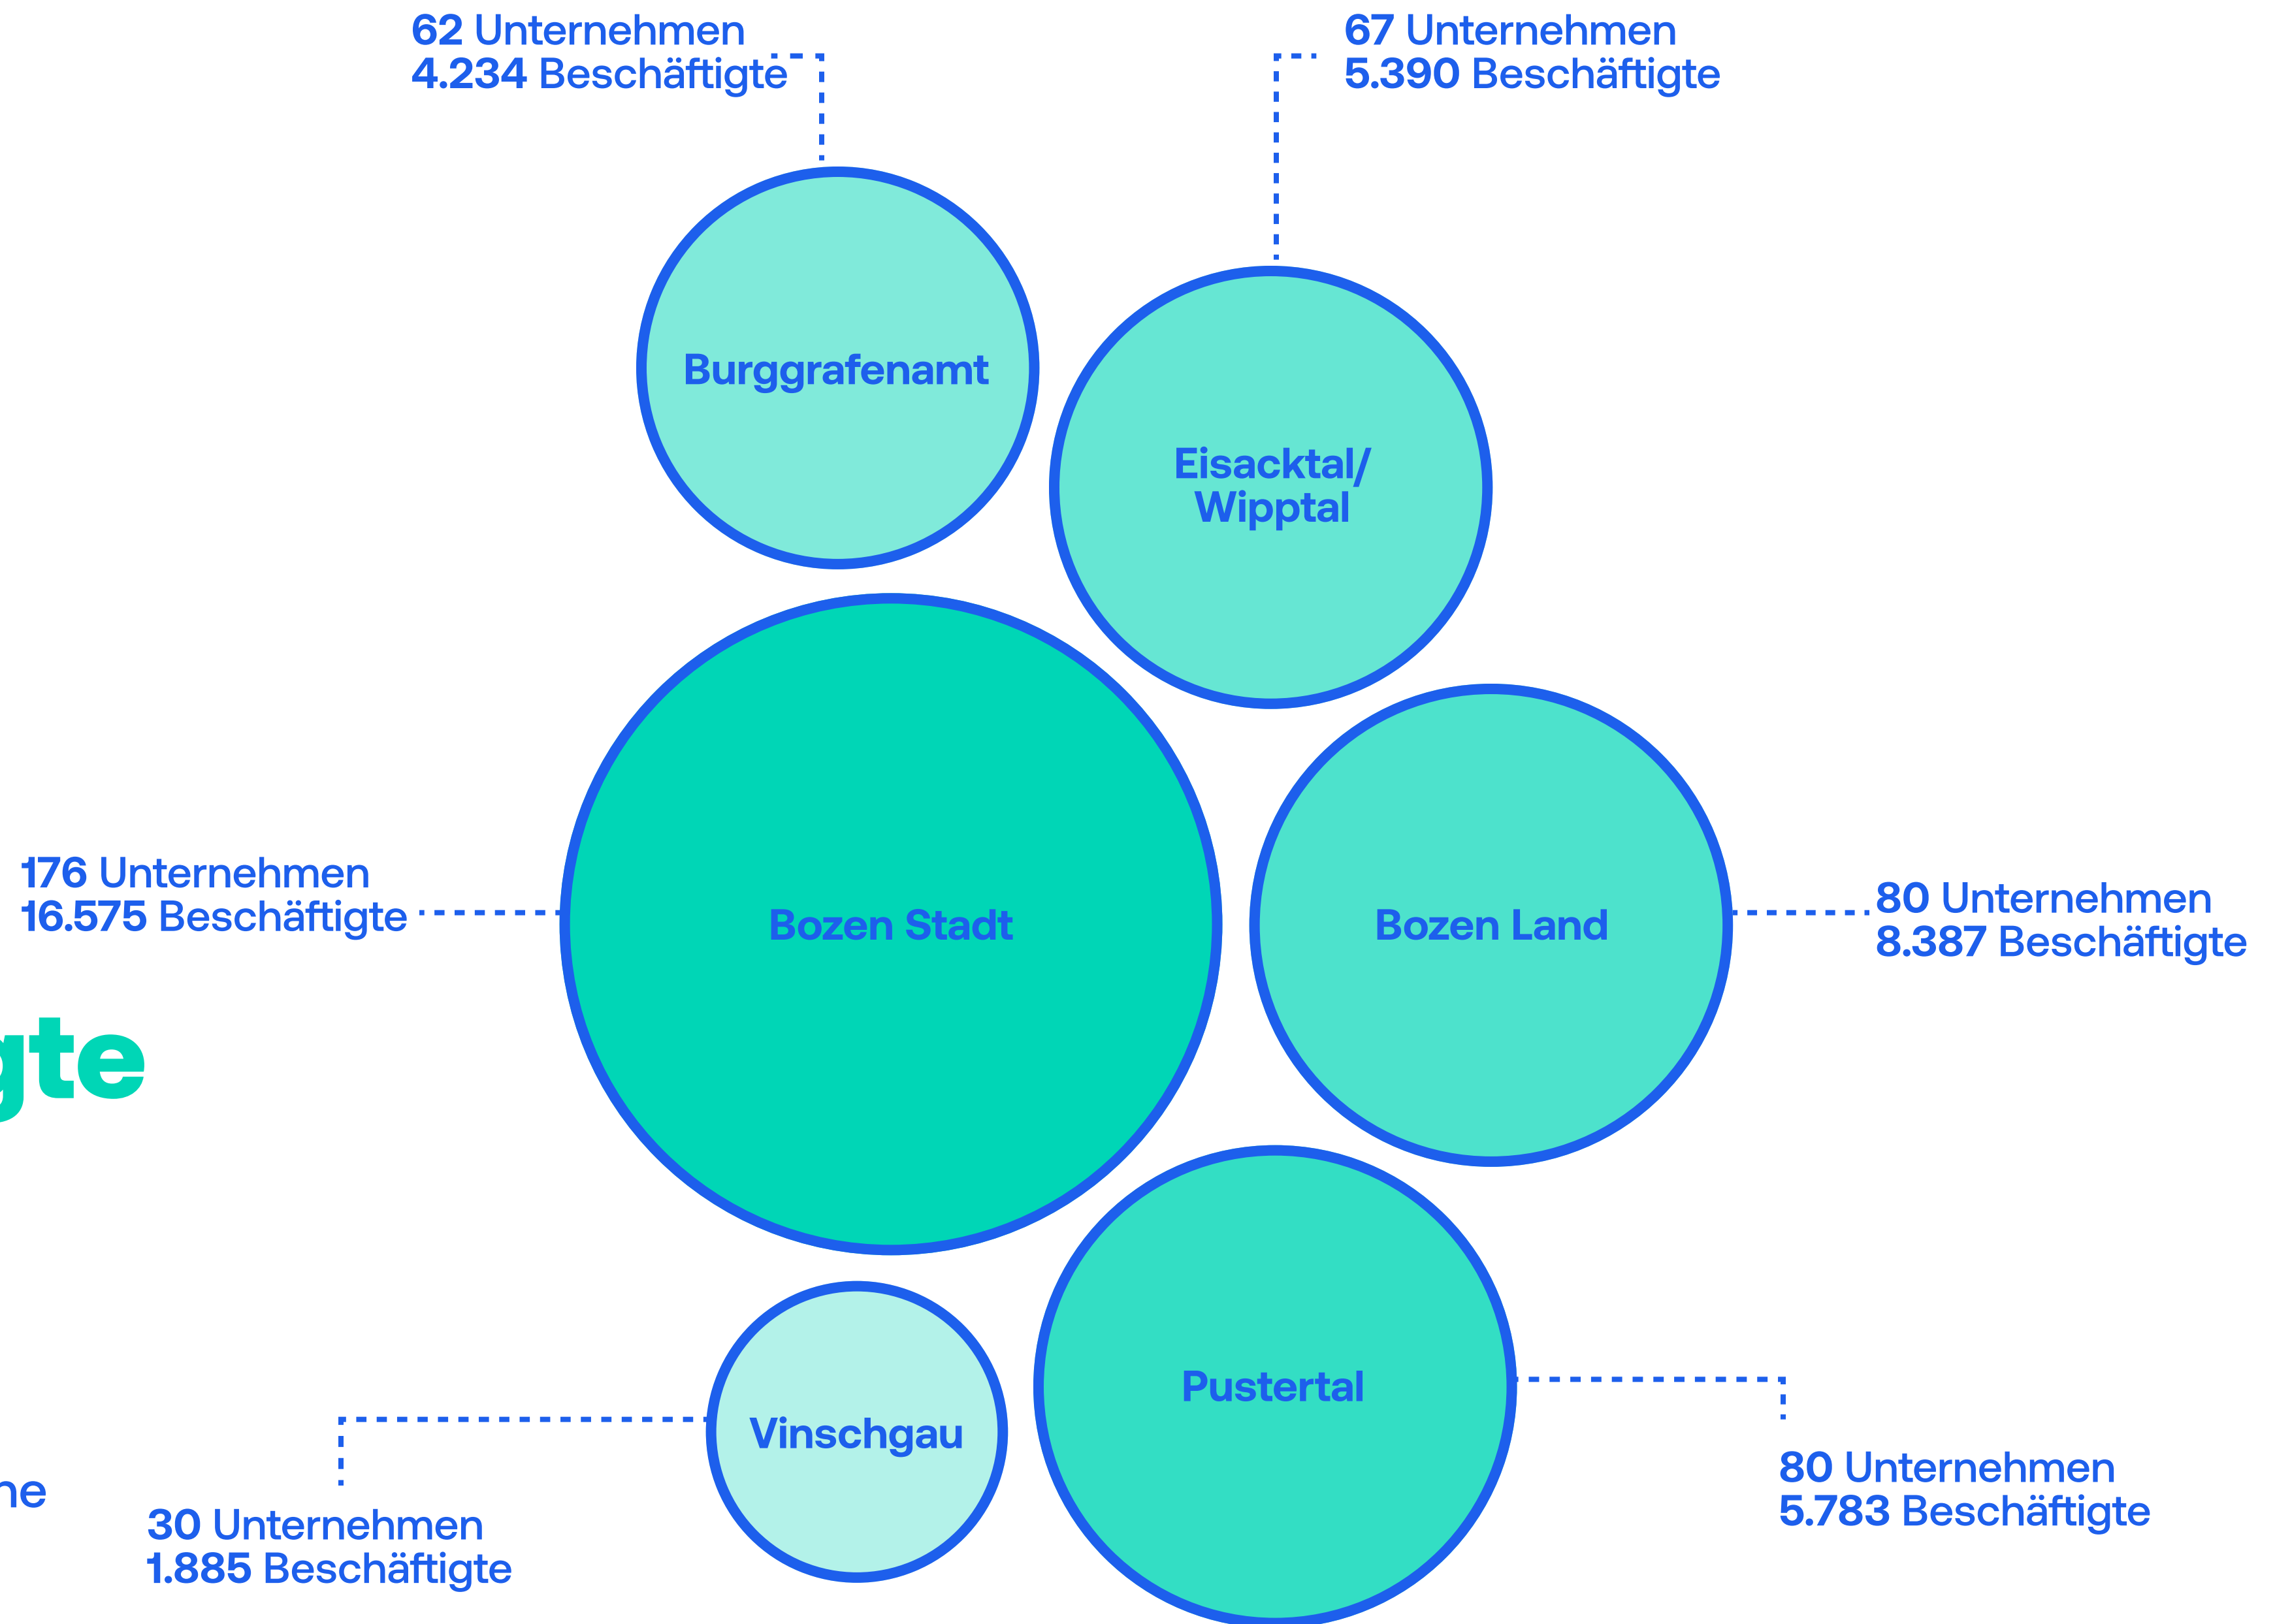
62 Unternehmen
4.234 Beschäftigte

67 Unternehmen
5.390 Beschäftigte

Burggrafenamt

Eisacktal/
Wipptal

176 Unternehmen
16.575 Beschäftigte

Bozen Stadt

Bozen Land

80 Unternehmen
8.387 Beschäftigte

gte

Vinschgau

Pustertal

ne

30 Unternehmen
1.885 Beschäftigte

80 Unternehmen
5.783 Beschäftigte